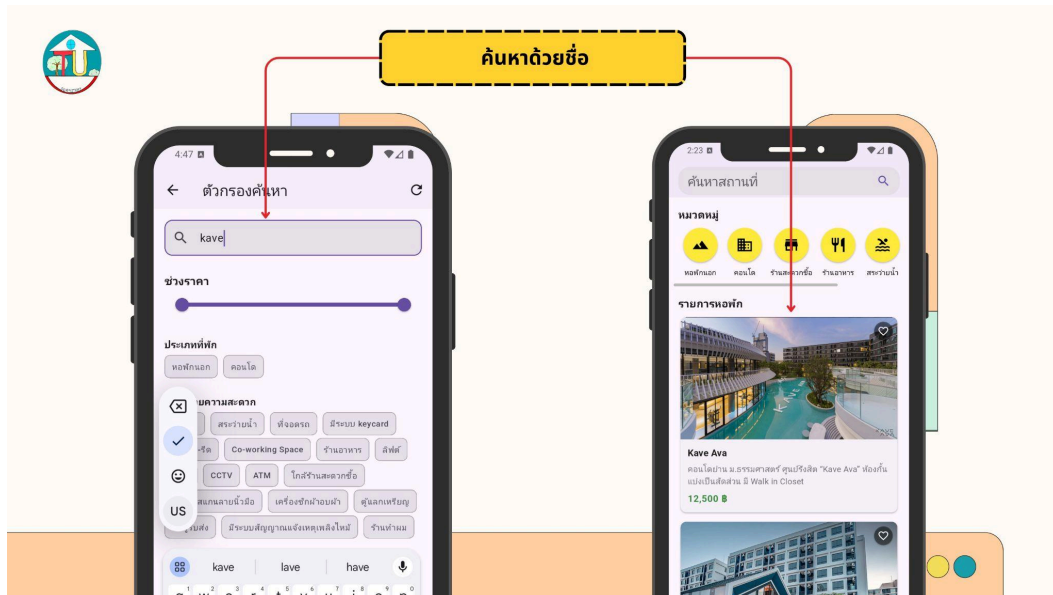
ค้นหาด้วยชื่อ

4:47

ตัวกรองค้นหา

kave

ช่วงราคา

ประเภทที่พัก

หอพักนอก

คอนโด

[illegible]ความสะดวก

สระว่ายน้ำ

ที่จอดรถ

มีระบบ keycard

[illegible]รีด

Co-working Space

ร้านอาหาร

ลิฟต์

CCTV

ATM

ใกล้ร้านสะดวกซื้อ

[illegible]สแกนลายนิ้วมือ

เครื่องซักผ้าอบผ้า

ตู้แลกเหรียญ

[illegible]ส่ง

มีระบบสัญญาณแจ้งเหตุเพลิงไหม้

ร้านทำผม

US

kave

lave

have

2:23

ค้นหาสถานที่

หมวดหมู่

หอพักนอก

คอนโด

ร้านสะดวกซื้อ

ร้านอาหาร

สระว่ายน้ำ

รายการหอพัก

Kave Ava

คอนโดย่าน ม.ธรรมศาสตร์ ศูนย์รังสิต "Kave Ava" ห้องกั้นแบ่งเป็นสัดส่วน มี Walk in Closet

12,500 ฿